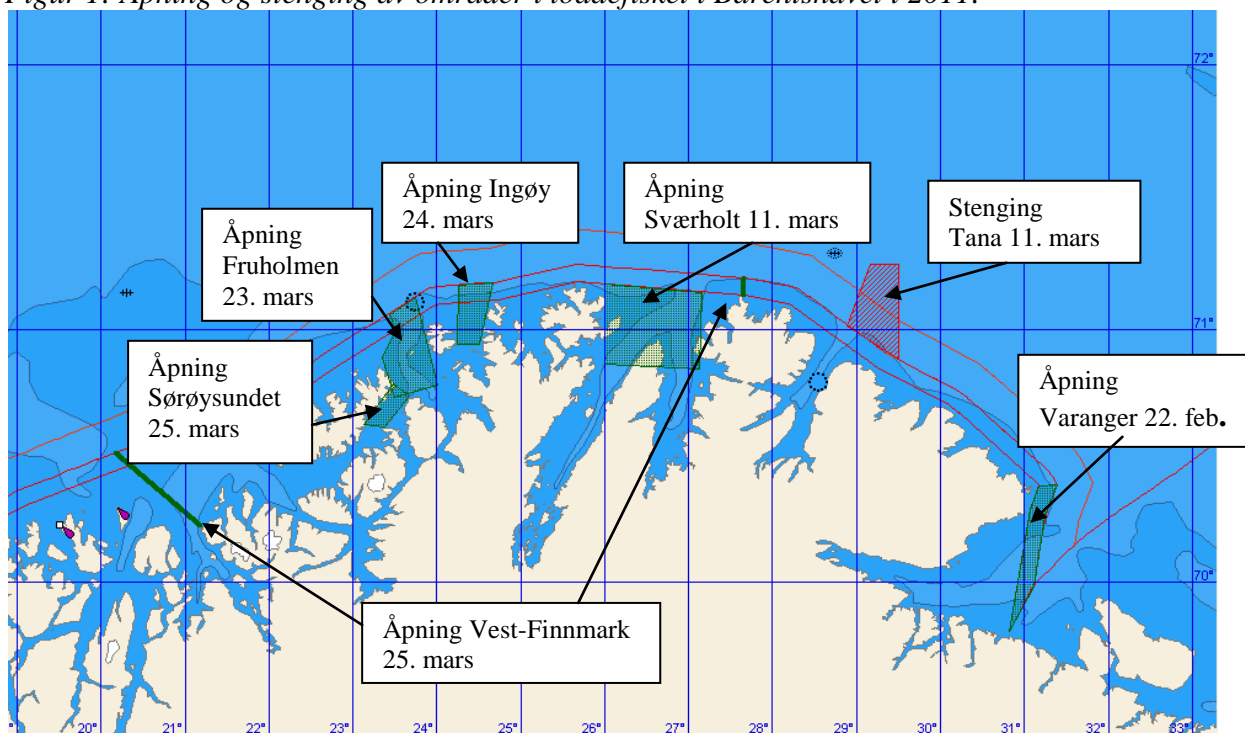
Figur 1. Åpning og stenging av områder i loddefisket i Barentshavet i 2011.

72°

Åpning Ingøy
24. mars

Åpning
Sværholt 11. mars

Stenging
Tana 11. mars

Åpning
Fruholmen
23. mars

71°

Åpning
Sørøysundet
25. mars

Åpning
Varanger 22. feb.

70°

Åpning Vest-Finnmark
25. mars

20° 21° 22° 23° 24° 25° 26° 27° 28° 29° 30° 31° 32° 33°